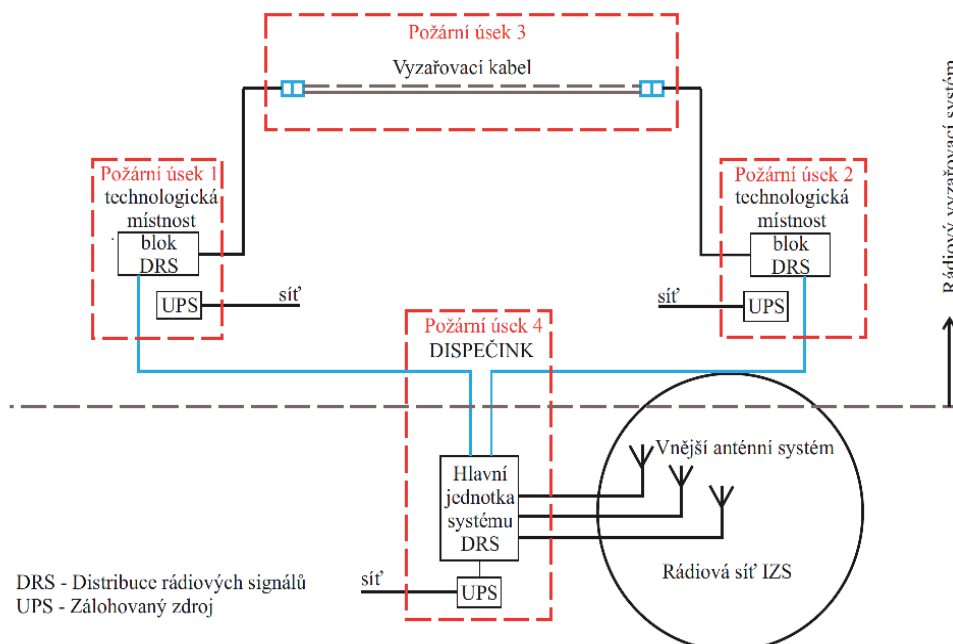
Požární úsek 3

Vyzařovací kabel

Požární úsek 1
technologická místnost

blok DRS

UPS

síť

Požární úsek 2
technologická místnost

blok DRS

síť

UPS

Rádiový vyzařovací systém

Požární úsek 4
DISPEČINK

Hlavní jednotka systému DRS

Vnější anténní systém

Rádiová síť IZS

síť

UPS

DRS - Distribuce rádiových signálů
UPS - Zálohovaný zdroj